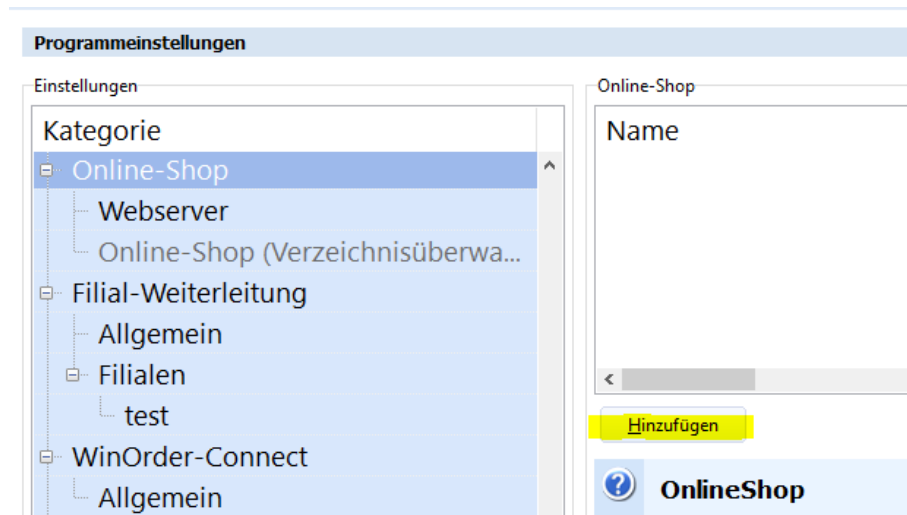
Programmeinstellungen

Einstellungen

Kategorie

Online-Shop

Webserver

Online-Shop (Verzeichnisüberwa...

Filial-Weiterleitung

Allgemein

Filialen

test

WinOrder-Connect

Allgemein

Online-Shop

Name

Hinzufügen

OnlineShop